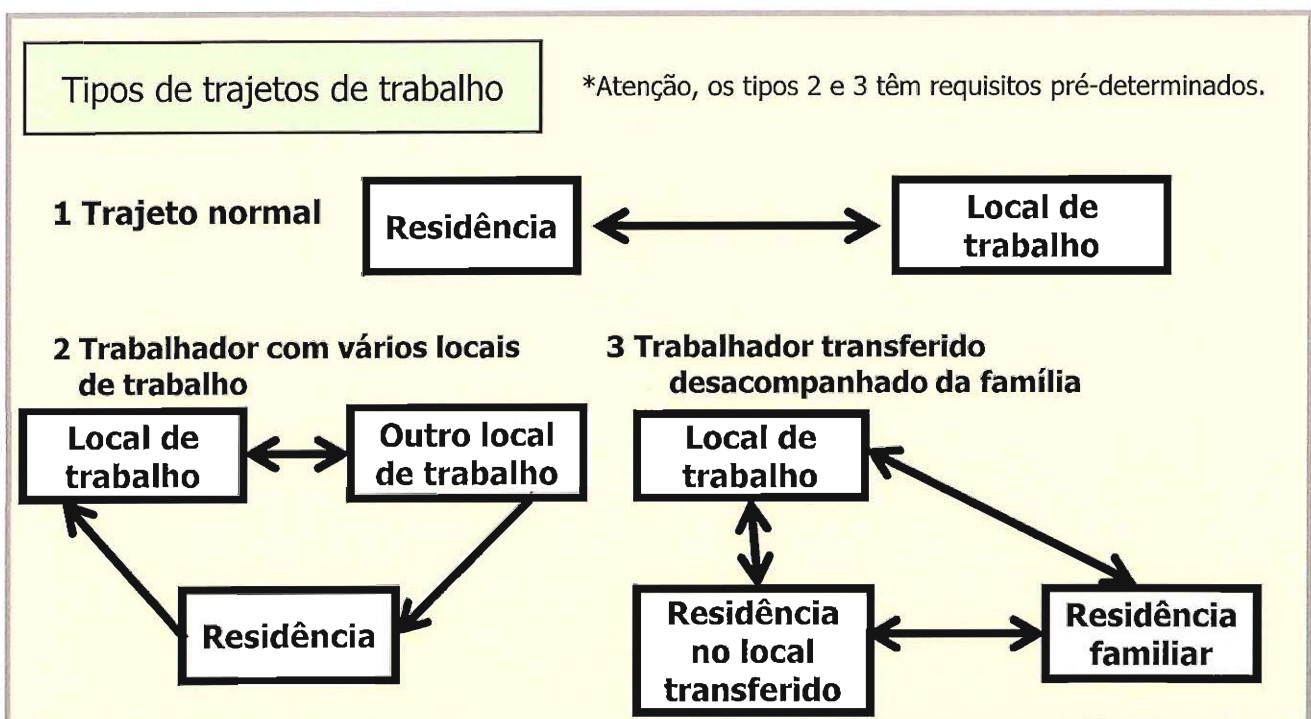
Tipos de trajetos de trabalho

*Atenção, os tipos 2 e 3 têm requisitos pré-determinados.

1 Trajeto normal

Residência

Local de trabalho

2 Trabalhador com vários locais de trabalho

Local de trabalho

Outro local de trabalho

Residência

3 Trabalhador transferido desacompanhado da família

Local de trabalho

Residência no local transferido

Residência familiar